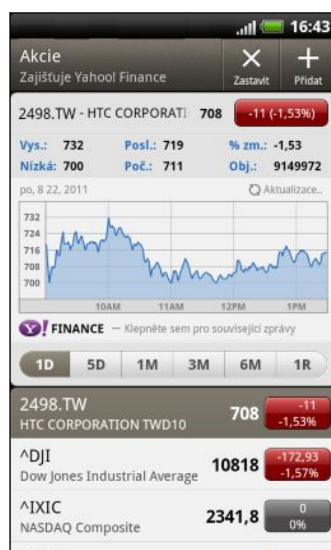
16:43

Akcie
Zajišťuje Yahoo! Finance

Zastavit
Přidat

2498.TW - HTC CORPORATI 708 -11 (-1,53%)

Vys.: 732 Posl.: 719 % zm.: -1,53
Nízká: 700 Poč.: 711 Obj.: 9149972

po, 8 22, 2011 Aktualizace...

732
724
716
708
700

10AM 11AM 12PM 1PM

Y! FINANCE — Klepněte sem pro související zprávy

1D 5D 1M 3M 6M 1R

2498.TW
HTC CORPORATION TWD10
708
-11
-1,53%

^DJI
Dow Jones Industrial Average
10818
-172,93
-1,57%

^IXIC
NASDAQ Composite
2341,8
0
0%